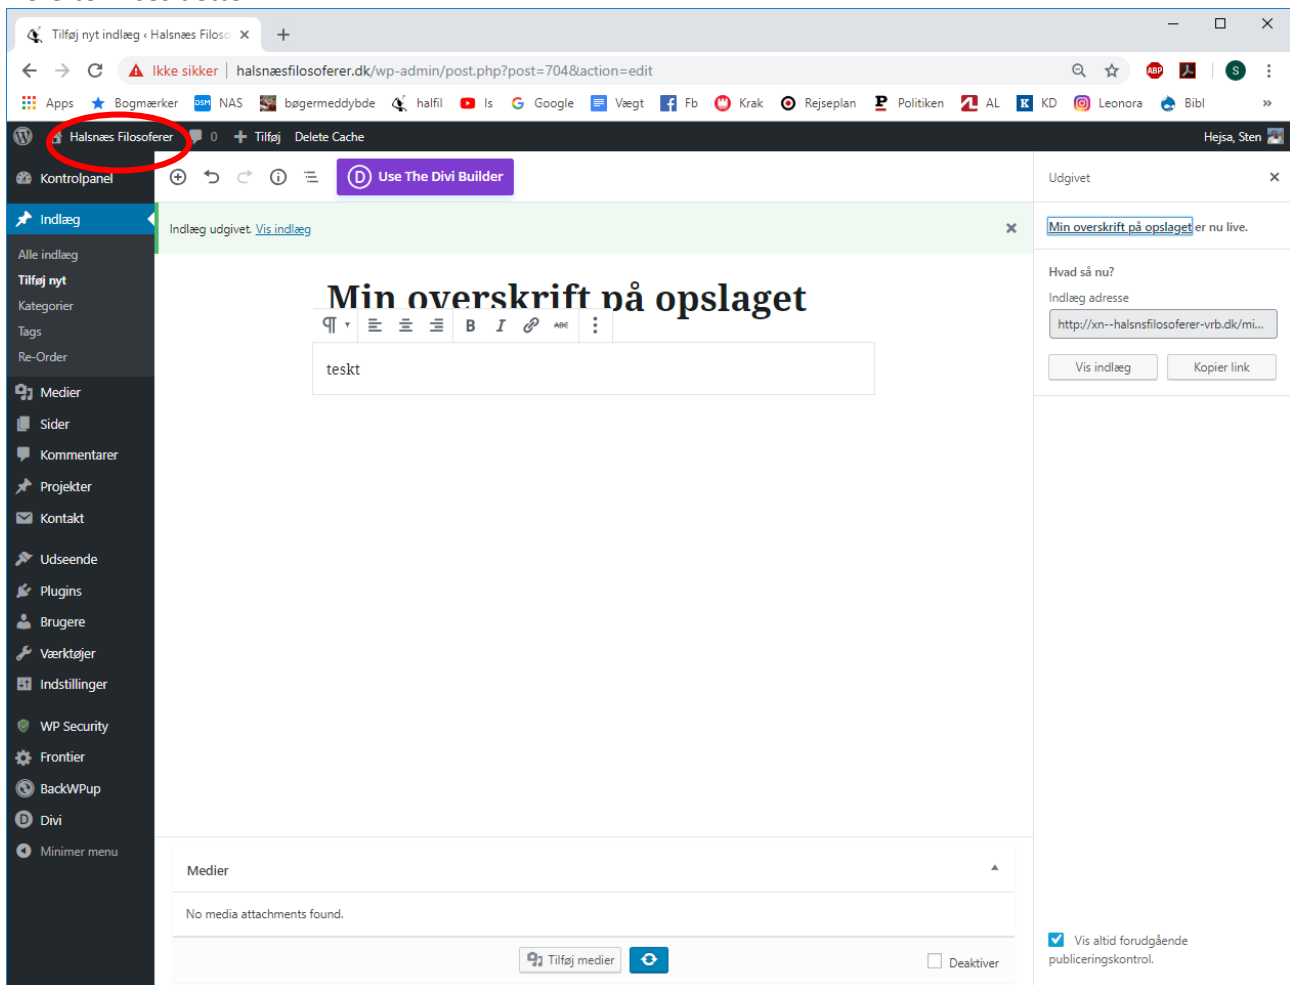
Tilføj nyt indlæg ‹ Halsnæs Filoso ×
+

Ikke sikker | halsnæsfilosoferer.dk/wp-admin/post.php?post=704&action=edit

Apps Bogmærker NAS bøgermeddybde halfil Is Google Vægt Fb Krak Rejseplan Politiken AL KD Leonora Bibl »

Halsnæs Filosoferer 0 Tilføj Delete Cache Hejsa, Sten

Kontrolpanel
Indlæg
Alle indlæg
Tilføj nyt
Kategorier
Tags
Re-Order
Medier
Sider
Kommentarer
Projekter
Kontakt
Udseende
Plugins
Brugere
Værktøjer
Indstillinger
WP Security
Frontier
BackWPup
Divi
Minimer menu

Use The Divi Builder

Indlæg udgivet. Vis indlæg

Min overskrift på opslaget

teskt

Medier

No media attachments found.

Tilføj medier

Deaktiver

Udgivet

Min overskrift på opslaget er nu live.

Hvad så nu?

Indlæg adresse

http://xn--halsnsfilosoferer-vrb.dk/mi...

Vis indlæg
Kopier link

Vis altid forudgående publiceringskontrol.